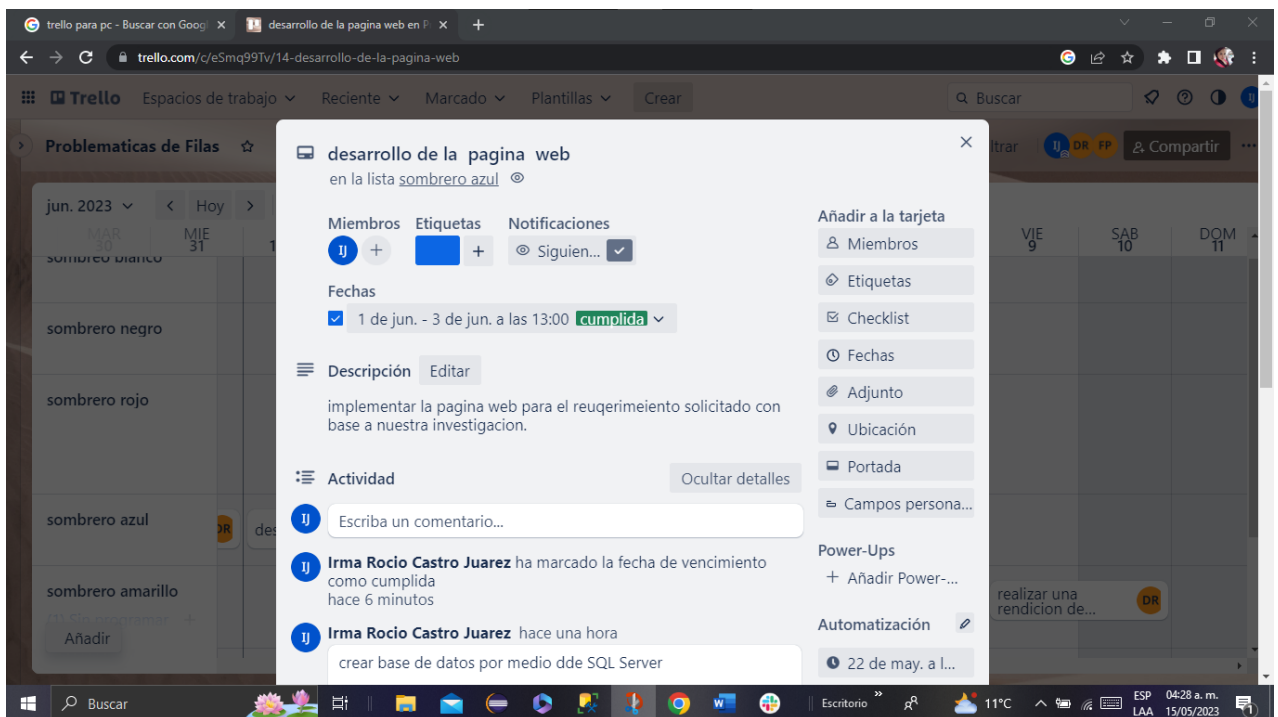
trello para pc - Buscar con Googl ×
desarrollo de la pagina web en P ×
+

trello.com/c/eSmq99Tv/14-desarrollo-de-la-pagina-web

Trello Espacios de trabajo Reciente Marcado Plantillas Crear
Buscar

Problematicas de Filas ☆
ltrar IJ DR FP Compartir

jun. 2023 < Hoy >
MAR 30 MIE 31 1
VIE 9 SAB 10 DOM 11

sombrero blanco
sombrero negro
sombrero rojo
sombrero azul DR des
sombrero amarillo
(1) Sin programar +
Añadir
realizar una rendicion de... DR

desarrollo de la pagina web
en la lista sombrero azul

Miembros Etiquetas Notificaciones
IJ + + Siguien...

Fechas
1 de jun. - 3 de jun. a las 13:00 cumplida

Descripción Editar
implementar la pagina web para el reuqerimeiento solicitado con base a nuestra investigacion.

Actividad Ocultar detalles
IJ Escriba un comentario...
IJ Irma Rocio Castro Juarez ha marcado la fecha de vencimiento como cumplida
hace 6 minutos
IJ Irma Rocio Castro Juarez hace una hora
crear base de datos por medio dde SQL Server

Añadir a la tarjeta
Miembros
Etiquetas
Checklist
Fechas
Adjunto
Ubicación
Portada
Campos persona...
Power-Ups
+ Añadir Power-...
Automatización
22 de may. a l...

Buscar
Escritorio 11°C ESP LAA 04:28 a. m. 15/05/2023